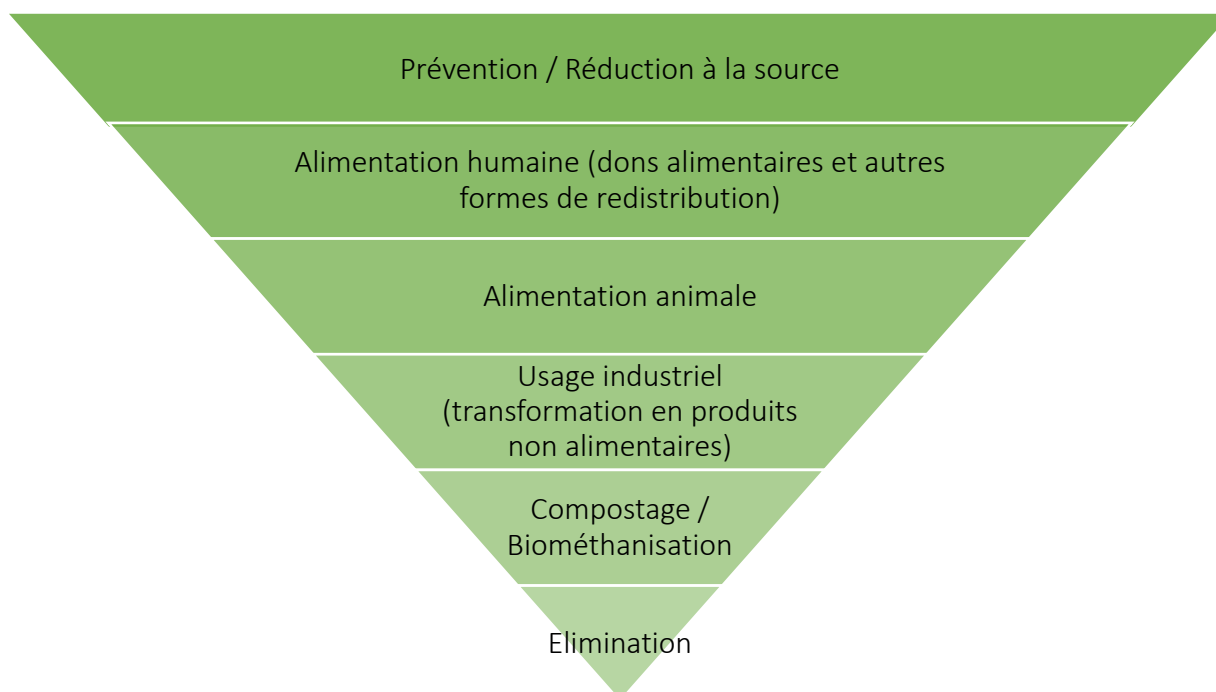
Prévention / Réduction à la source

Alimentation humaine (dons alimentaires et autres formes de redistribution)

Alimentation animale

Usage industriel (transformation en produits non alimentaires)

Compostage / Biométhanisation

Elimination